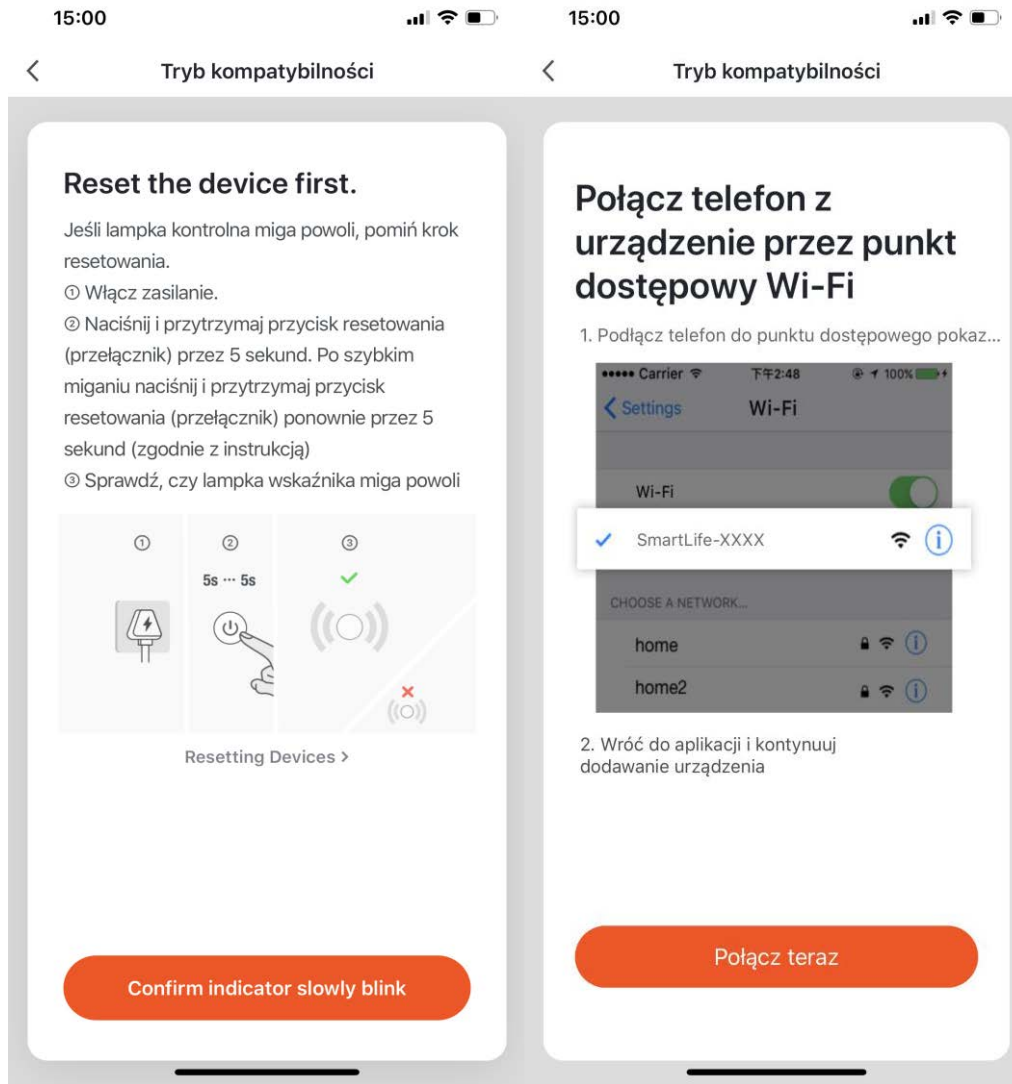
15:00

Tryb kompatybilności

Reset the device first.

Jeśli lampka kontrolna miga powoli, pomiń krok resetowania.
① Włącz zasilanie.
② Naciśnij i przytrzymaj przycisk resetowania (przełącznik) przez 5 sekund. Po szybkim miganiu naciśnij i przytrzymaj przycisk resetowania (przełącznik) ponownie przez 5 sekund (zgodnie z instrukcją)
③ Sprawdź, czy lampka wskaźnika miga powoli

① ② ③
5s ··· 5s

Resetting Devices >

Confirm indicator slowly blink

15:00

Tryb kompatybilności

Połącz telefon z urządzenie przez punkt dostępowy Wi-Fi

1. Podłącz telefon do punktu dostępowego pokaz...

••••• Carrier 下午2:48 100%
Settings Wi-Fi
Wi-Fi
SmartLife-XXXX
CHOOSE A NETWORK...
home
home2

2. Wróć do aplikacji i kontynuuj dodawanie urządzenia

Połącz teraz